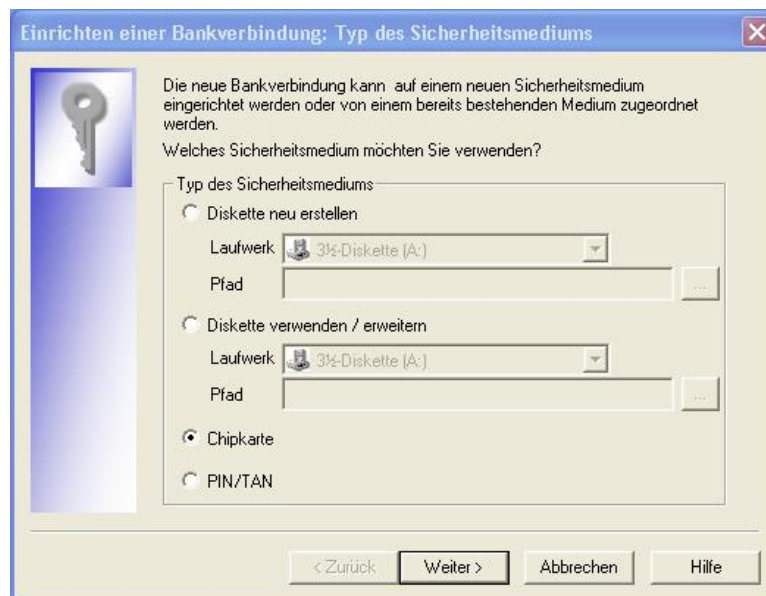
Einrichten einer Bankverbindung: Typ des Sicherheitsmediums

Die neue Bankverbindung kann auf einem neuen Sicherheitsmedium eingerichtet werden oder von einem bereits bestehenden Medium zugeordnet werden.

Welches Sicherheitsmedium möchten Sie verwenden?

Typ des Sicherheitsmediums

Diskette neu erstellen

Laufwerk 3½-Diskette (A:)

Pfad ...

Diskette verwenden / erweitern

Laufwerk 3½-Diskette (A:)

Pfad ...

Chipkarte

PIN/TAN

< Zurück Weiter > Abbrechen Hilfe